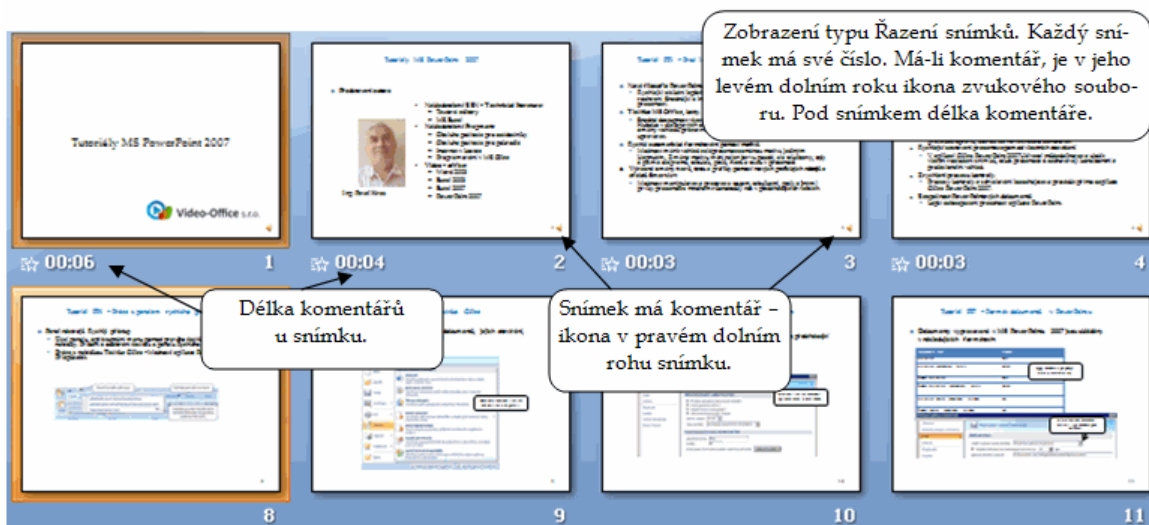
Zobrazení typu Řazení snímků. Každý snímek má své číslo. Má-li komentář, je v jeho levém dolním roku ikona zvukového souboru. Pod snímkem délka komentáře.

Tutoriály MS PowerPoint 2007

Video-Office s.r.o.

00:06

1

Tutoriály MS PowerPoint 2007

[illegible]

Ing. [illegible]

00:04

2

00:03

3

00:03

4

Délka komentářů u snímku.

Snímek má komentář – ikona v pravém dolním rohu snímku.

8

9

10

11